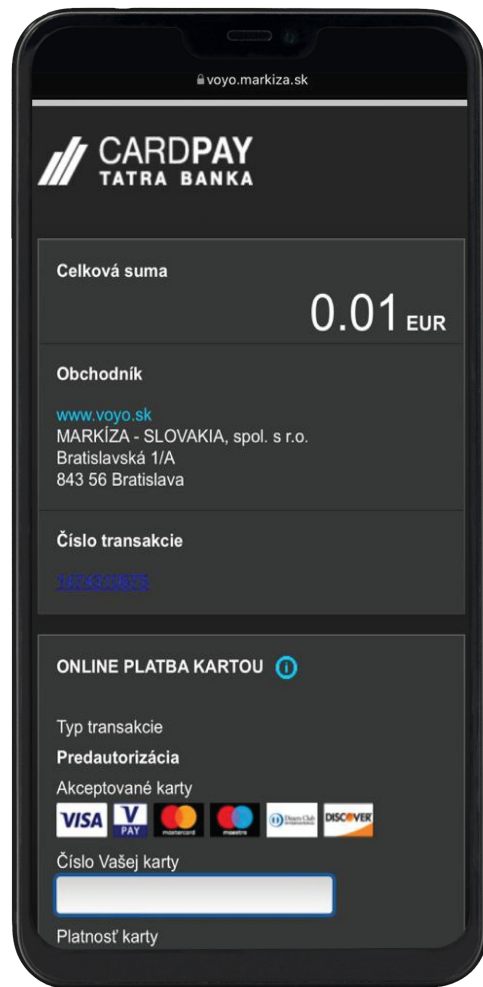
voyo.markiza.sk

CARDPAY
TATRA BANKA

Celková suma

0.01 EUR

Obchodník

www.voyo.sk
MARKÍZA - SLOVAKIA, spol. s r.o.
Bratislavská 1/A
843 56 Bratislava

Číslo transakcie

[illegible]

ONLINE PLATBA KARTOU

Typ transakcie

Predautorizácia

Akceptované karty

VISA V PAY mastercard maestro Diners Club DISCOVER

Číslo Vašej karty

Platnosť karty